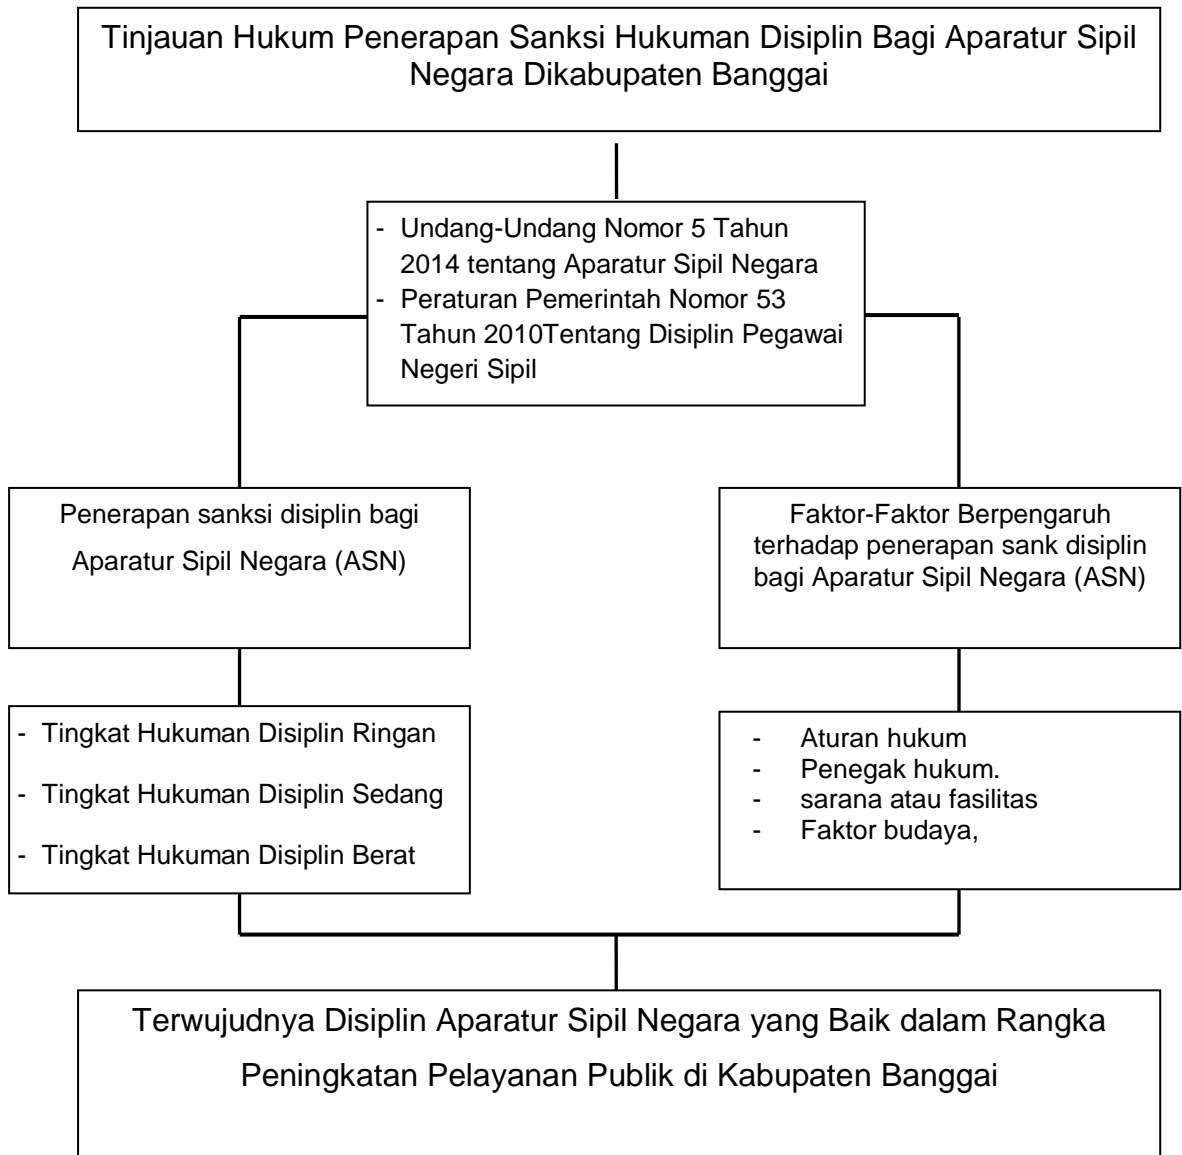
Tinjauan Hukum Penerapan Sanksi Hukuman Disiplin Bagi Aparatur Sipil Negara Dikabupaten Banggai

- Undang-Undang Nomor 5 Tahun 2014 tentang Aparatur Sipil Negara
- Peraturan Pemerintah Nomor 53 Tahun 2010Tentang Disiplin Pegawai Negeri Sipil

Penerapan sanksi disiplin bagi Aparatur Sipil Negara (ASN)

Faktor-Faktor Berpengaruh terhadap penerapan sank disiplin bagi Aparatur Sipil Negara (ASN)

- Tingkat Hukuman Disiplin Ringan
- Tingkat Hukuman Disiplin Sedang
- Tingkat Hukuman Disiplin Berat

- Aturan hukum
- Penegak hukum.
- sarana atau fasilitas
- Faktor budaya,

Terwujudnya Disiplin Aparatur Sipil Negara yang Baik dalam Rangka Peningkatan Pelayanan Publik di Kabupaten Banggai